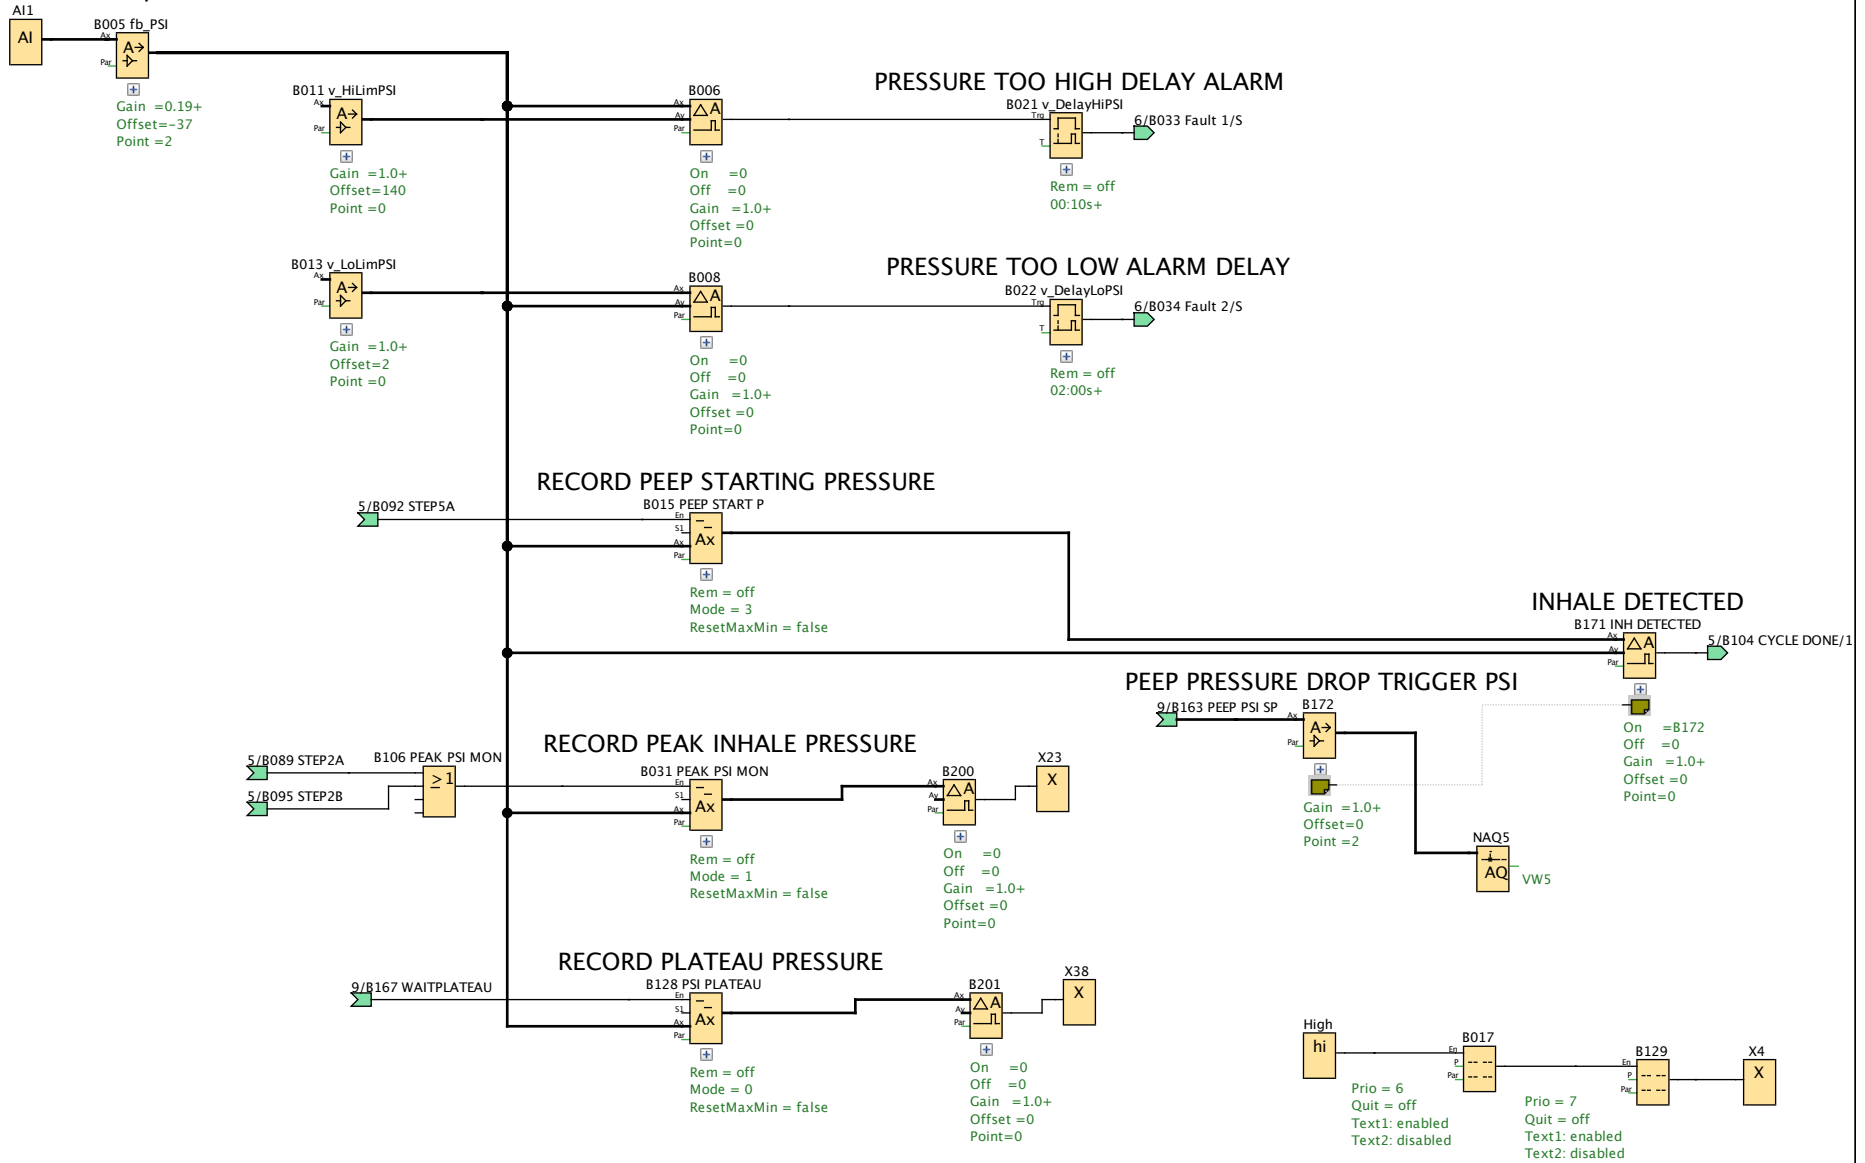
AI1
AI
B005 fb_PSI
Ax
Par
A→
Gain =0.19+
Offset=−37
Point =2

B011 v_HiLimPSI
Ax
Par
A→
Gain =1.0+
Offset=140
Point =0

B006
Ax
Av
Par
ΔA
On =0
Off =0
Gain =1.0+
Offset =0
Point=0

PRESSURE TOO HIGH DELAY ALARM
B021 v_DelayHiPSI
Trg
T
6/B033 Fault 1/S
Rem = off
00:10s+

B013 v_LoLimPSI
Ax
Par
A→
Gain =1.0+
Offset=2
Point =0

B008
Ax
Av
Par
ΔA
On =0
Off =0
Gain =1.0+
Offset =0
Point=0

PRESSURE TOO LOW ALARM DELAY
B022 v_DelayLoPSI
Trg
T
6/B034 Fault 2/S
Rem = off
02:00s+

RECORD PEEP STARTING PRESSURE
5/B092 STEP5A
B015 PEEP START P
En
S1
Ax
Par
Ax
Rem = off
Mode = 3
ResetMaxMin = false

INHALE DETECTED
B171 INH DETECTED
Ax
Av
Par
ΔA
5/B104 CYCLE DONE/1
On =B172
Off =0
Gain =1.0+
Offset =0
Point=0

PEEP PRESSURE DROP TRIGGER PSI
9/B163 PEEP PSI SP
B172
Ax
Par
A→
Gain =1.0+
Offset=0
Point =2

NAQ5
AQ
VW5

RECORD PEAK INHALE PRESSURE
5/B089 STEP2A
5/B095 STEP2B
B106 PEAK PSI MON
≥1
B031 PEAK PSI MON
En
S1
Ax
Par
Ax
Rem = off
Mode = 1
ResetMaxMin = false

B200
Ax
Av
Par
ΔA
On =0
Off =0
Gain =1.0+
Offset =0
Point=0

X23
X

RECORD PLATEAU PRESSURE
9/B167 WAITPLATEAU
B128 PSI PLATEAU
En
S1
Ax
Par
Ax
Rem = off
Mode = 0
ResetMaxMin = false

B201
Ax
Av
Par
ΔA
On =0
Off =0
Gain =1.0+
Offset =0
Point=0

X38
X

High
hi
B017
En
P
Par
Prio = 6
Quit = off
Text1: enabled
Text2: disabled

B129
En
P
Par
Prio = 7
Quit = off
Text1: enabled
Text2: disabled

X4
X